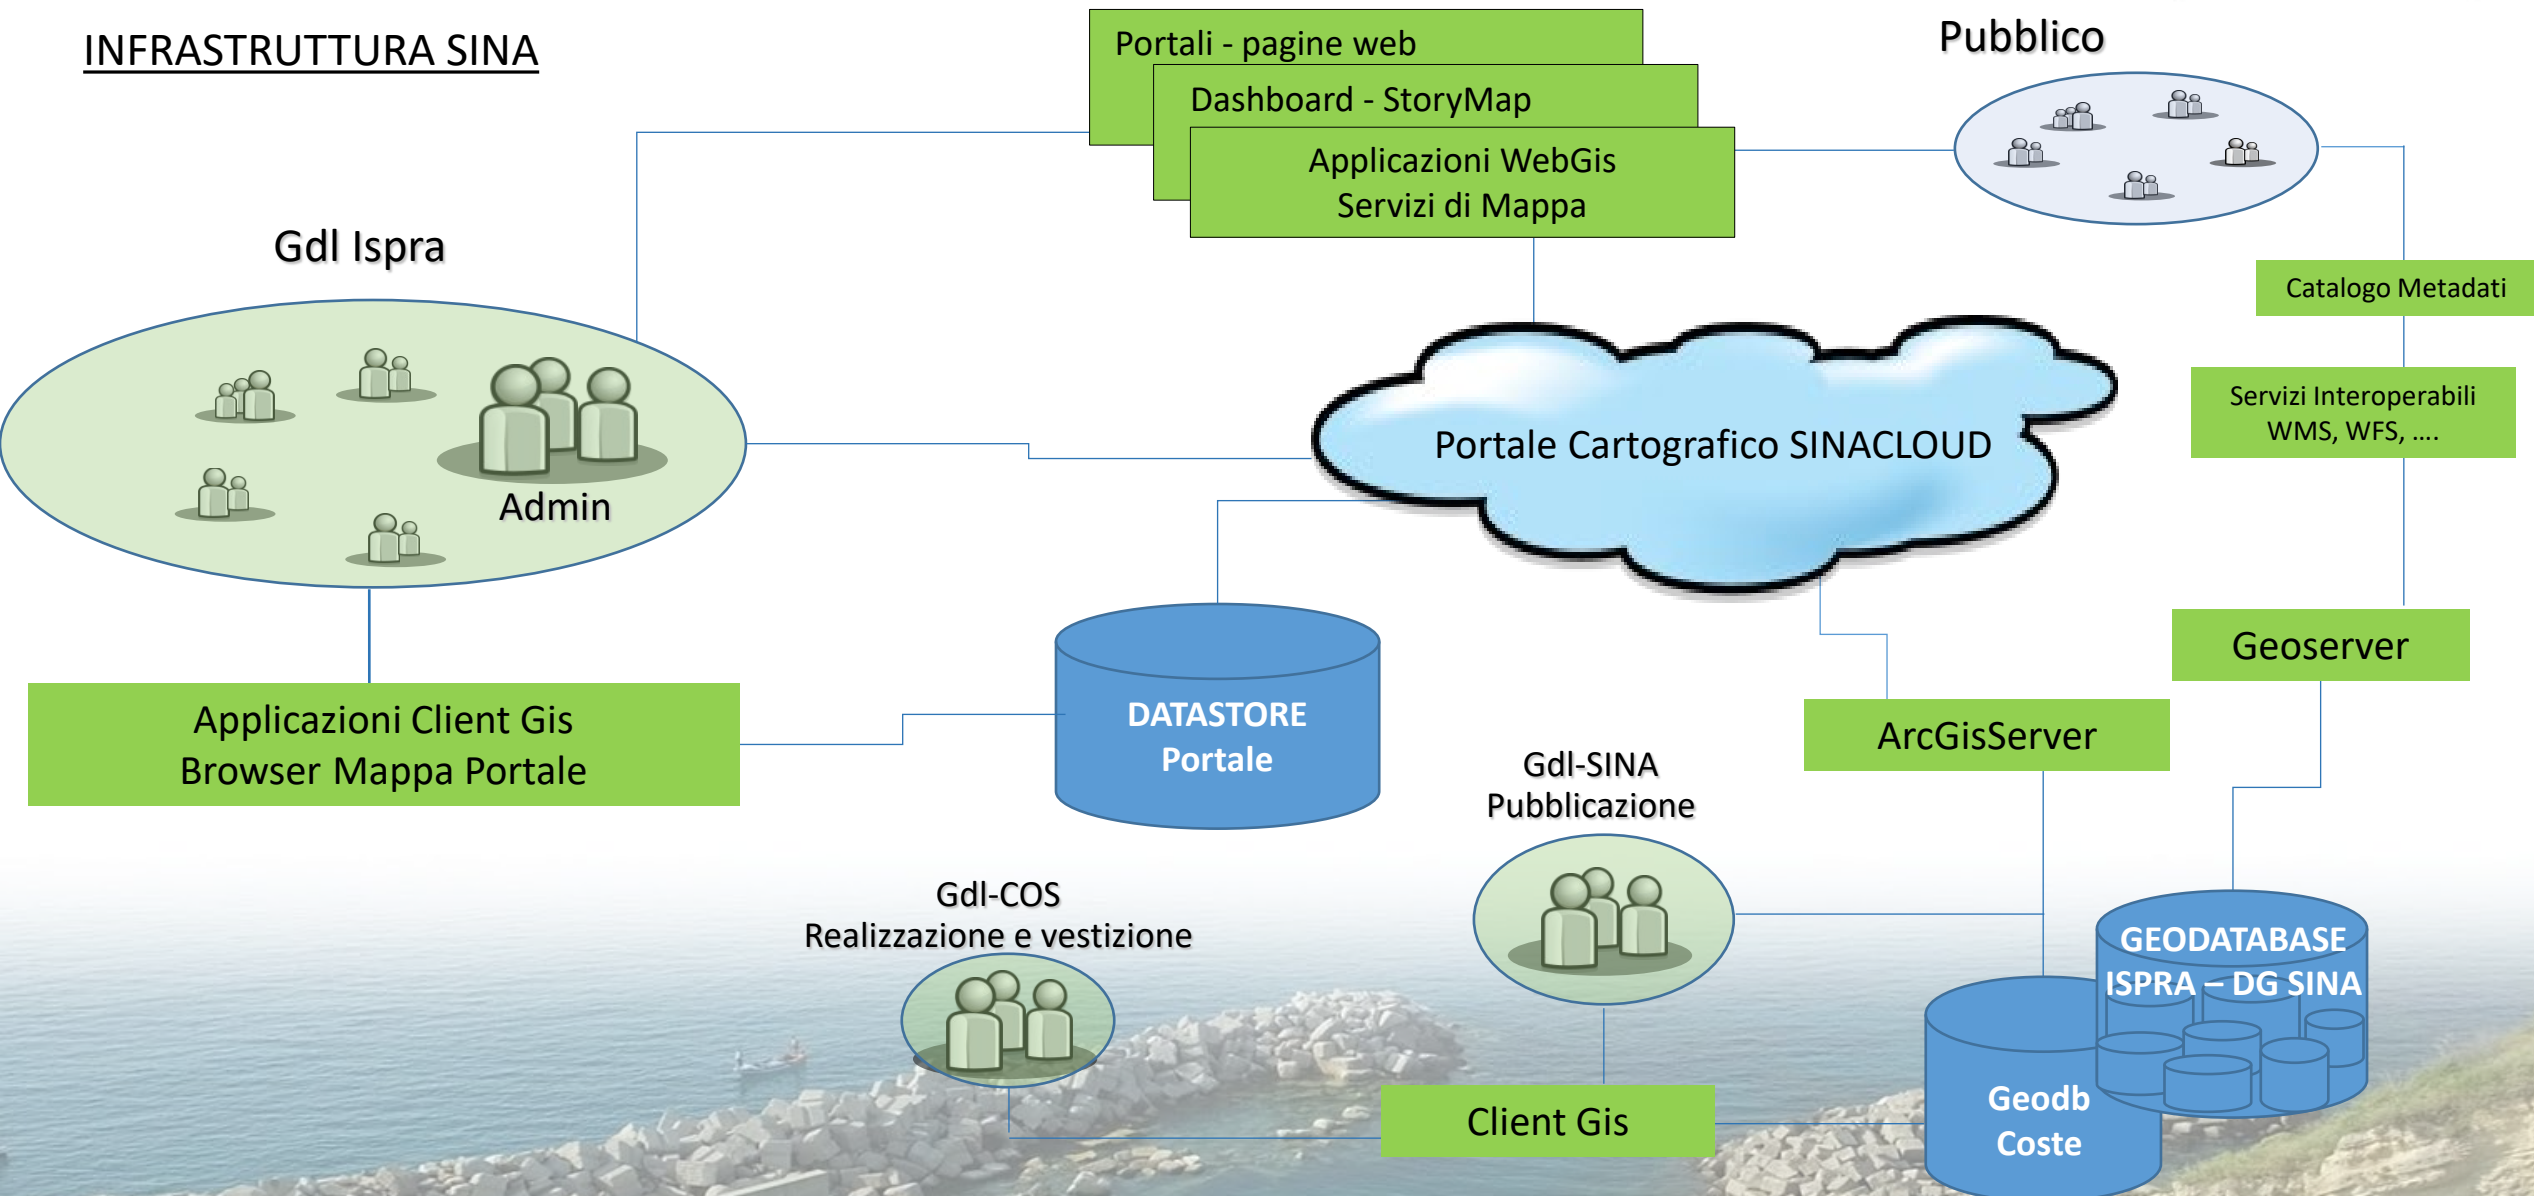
INFRASTRUTTURA SINA

Portali - pagine web

Dashboard - StoryMap

Applicazioni WebGis
Servizi di Mappa

Pubblico

Gdl Ispra

Admin

Catalogo Metadati

Servizi Interoperabili
WMS, WFS, ….

Portale Cartografico SINACLOUD

Geoserver

ArcGisServer

Applicazioni Client Gis
Browser Mappa Portale

DATASTORE
Portale

GdI-SINA
Pubblicazione

GdI-COS
Realizzazione e vestizione

GEODATABASE
ISPRA – DG SINA

Geodb
Coste

Client Gis